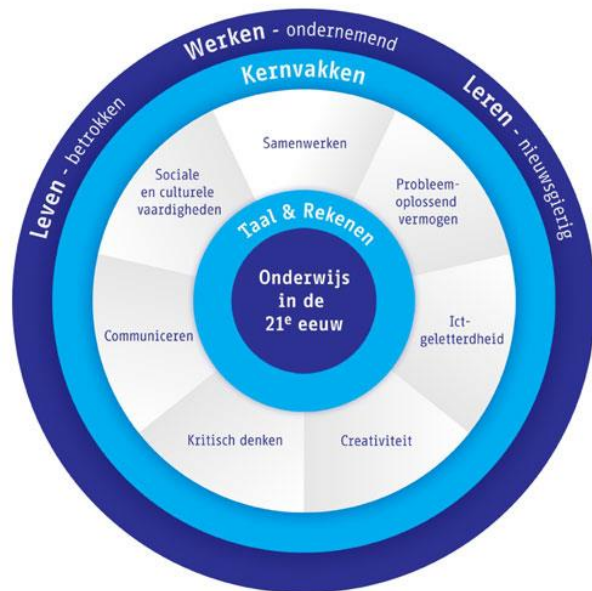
Werken - ondernemend
Leven - betrokken
Leren - nieuwsgierig
Kernvakken

Samenwerken

Sociale en culturele vaardigheden

Probleemoplossend vermogen

Taal & Rekenen

Onderwijs in de 21e eeuw

Communiceren

Ict-geletterdheid

Kritisch denken

Creativiteit